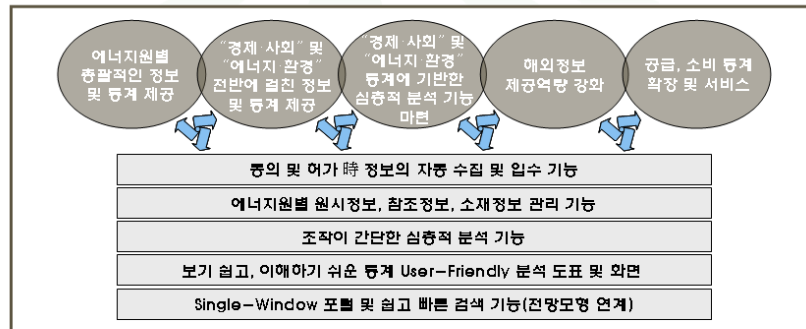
에너지원별 총괄적인 정보 및 통계 제공

"경제·사회" 및 "에너지·환경" 전반에 걸친 정보 및 통계 제공

"경제·사회" 및 "에너지·환경" 통계에 기반한 심층적 분석 기능 마련

해외정보 제공역량 강화

공급, 소비 통계 확장 및 서비스

동의 및 허가 時 정보의 자동 수집 및 입수 기능

에너지원별 원시정보, 참조정보, 소재정보 관리 기능

조작이 간단한 심층적 분석 기능

보기 쉽고, 이해하기 쉬운 통계 User-Friendly 분석 도표 및 화면

Single-Window 포털 및 쉽고 빠른 검색 기능(전망모형 연계)